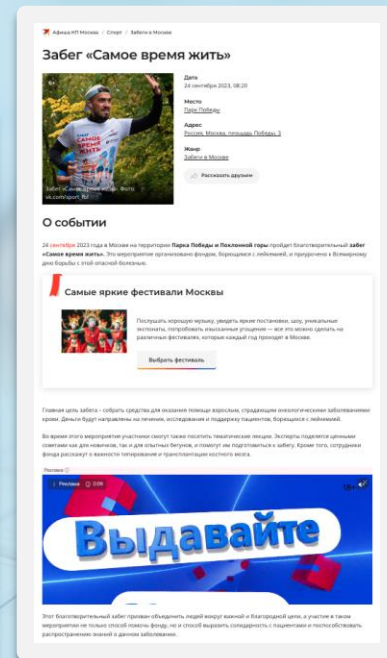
Афиша КП Москва / Спорт / Забеги в Москве

Забег «Самое время жить»

Дата
24 сентября 2023, 08:25

Место
Парк Победы

Адрес
Россия, Москва, площадь Победы 3

Жанр
Забеги в Москве

Расскажу друзьям

Забег «Самое время жить». Фото: vk.com/sport_fsf

О событии

24 сентября 2023 года в Москве на территории Парка Победы и Поклонной горы пройдет благотворительный забег «Самое время жить». Это мероприятие организовано фондом, борющимся с лейкемией, и приурочено к Всемирному дню борьбы с этой опасной болезнью.

Самые яркие фестивали Москвы

Послушать хорошую музыку, увидеть яркие постановки, шоу, уникальные экспонаты, попробовать изысканные угощения — все это можно сделать на различных фестивалях, которые каждый год проходят в Москве.

Выбрать фестиваль

Главная цель забега – собрать средства для оказания помощи взрослым, страдающим онкологическими заболеваниями крови. Деньги будут направлены на лечение, исследования и поддержку пациентов, борющихся с лейкемией.

Во время этого мероприятия участники смогут также посетить тематические лекции. Эксперты поделятся ценными советами как для новичков, так и для опытных бегунов, и помогут им подготовиться к забегу. Кроме того, сотрудники фонда расскажут о важности типирования и трансплантации костного мозга.

Реклама

Реклама 0:06

Выдавайте

Этот благотворительный забег призван объединить людей вокруг важной и благородной цели, а участие в таком мероприятии не только способ помочь фонду, но и способ выразить солидарность с пациентами и поспособствовать распространению знаний о данном заболевании.